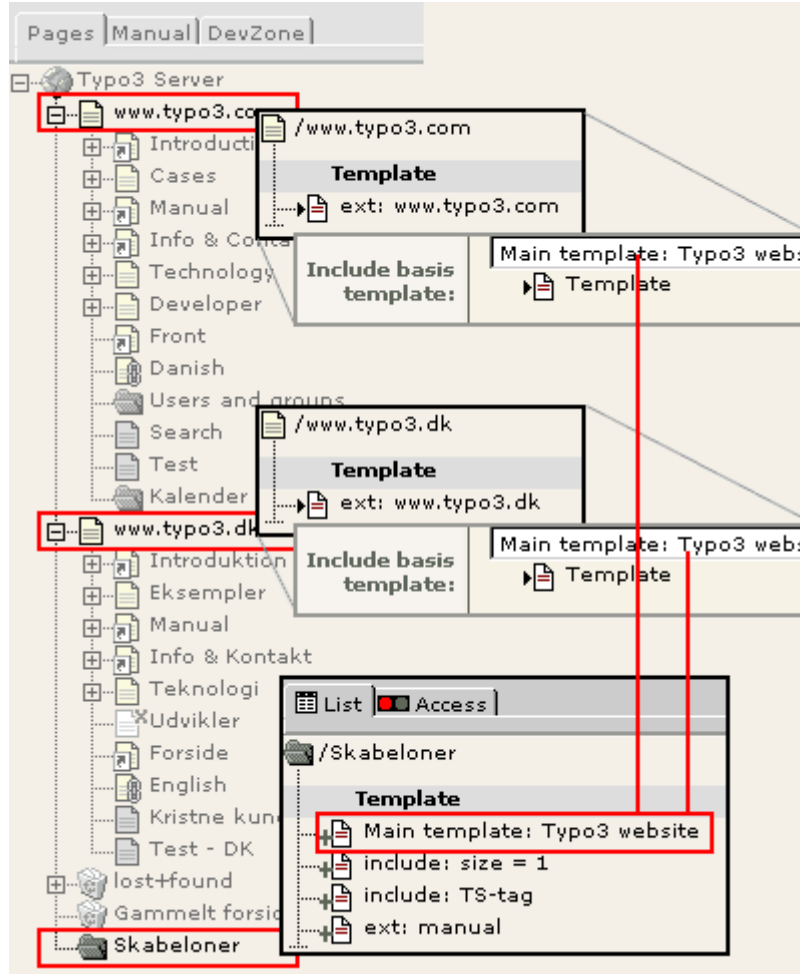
Pages | Manual | DevZone

Typo3 Server
www.typo3.co
Introducti
Cases
Manual
Info & Conta
Technology
Developer
Front
Danish
Users and groups
Search
Test
Kalender
www.typo3.dk
Introduktion
Eksempler
Manual
Info & Kontakt
Teknologi
Udvikler
Forside
English
Kristne kun
Test - DK
lost+found
Gammelt forsid
Skabeloner

/www.typo3.com
Template
ext: www.typo3.com
Include basis template:
Main template: Typo3 webs
Template

/www.typo3.dk
Template
ext: www.typo3.dk
Include basis template:
Main template: Typo3 webs
Template

List | Access
/Skabeloner
Template
Main template: Typo3 website
include: size = 1
include: TS-tag
ext: manual